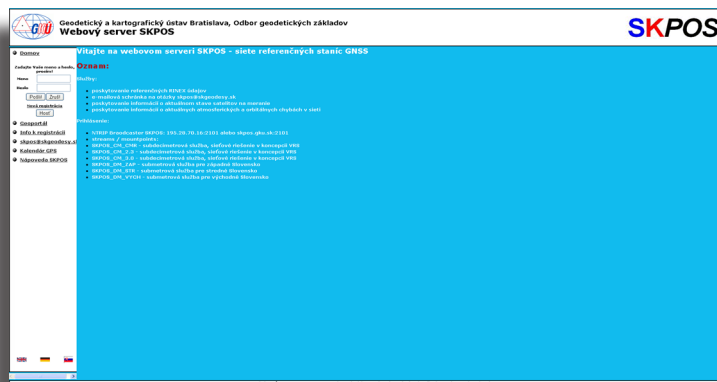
GKÚ

Geodetický a kartografický ústav Bratislava, Odbor geodetických základov
Webový server SKPOS

SKPOS

Domov

Zadajte Vaše meno a heslo, prosím!
Meno
Heslo
Potvrď Zruš
Nová registrácia
Hosť

Geoportál
Info k registrácii
skpos@skgeodesy.sk
Kalendár GPS
Nápoveda SKPOS

Vitajte na webovom serveri SKPOS - siete referenčných staníc GNSS

Oznam:

Služby:

poskytovanie referenčných RINEX údajov
e-mailová schránka na otázky skpos@skgeodesy.sk
poskytovanie informácií o aktuálnom stave satelitov na nozamie
poskytovanie informácií o aktuálnych atmosferických a orbitálnych chybách v sieti

Pribišovanie:

NTRIP Broadcaster SKPOS: 195.28.70.16:2101 alebo skpos.gku.sk:2101
streams / mountpoints:
SKPOS_CM_CMR - subdecimetrová služba, sieťové riešenie v koncepcii VRS
SKPOS_CM_2.3 - subdecimetrová služba, sieťové riešenie v koncepcii VRS
SKPOS_CM_3.0 - subdecimetrová služba, sieťové riešenie v koncepcii VRS
SKPOS_DM_ZAP - submetrová služba pre západné Slovensko
SKPOS_DM_STR - submetrová služba pre stredné Slovensko
SKPOS_DM_VYCH - submetrová služba pre východné Slovensko